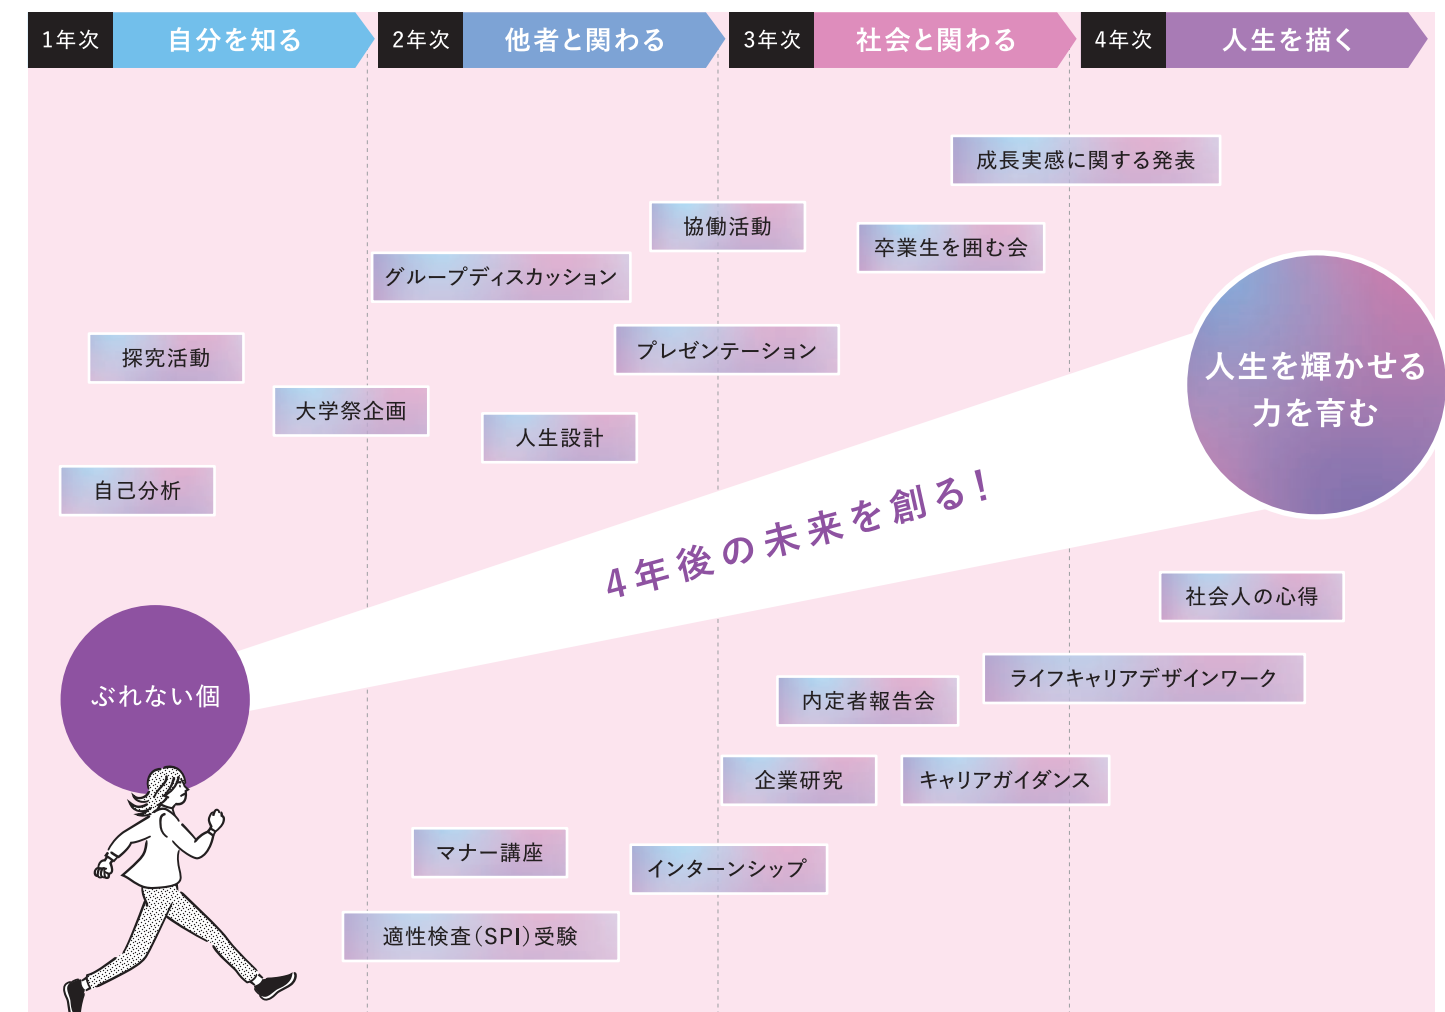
1年次 自分を知る

2年次 他者と関わる

3年次 社会と関わる

4年次 人生を描く

成長実感に関する発表

協働活動

卒業生を囲む会

グループディスカッション

人生を輝かせる力を育む

探究活動

プレゼンテーション

大学祭企画

人生設計

自己分析

4年後の未来を創る!

社会人の心得

ぶれない個

ライフキャリアデザインワーク

内定者報告会

企業研究

キャリアガイダンス

マナー講座

インターンシップ

適性検査(SPI)受験